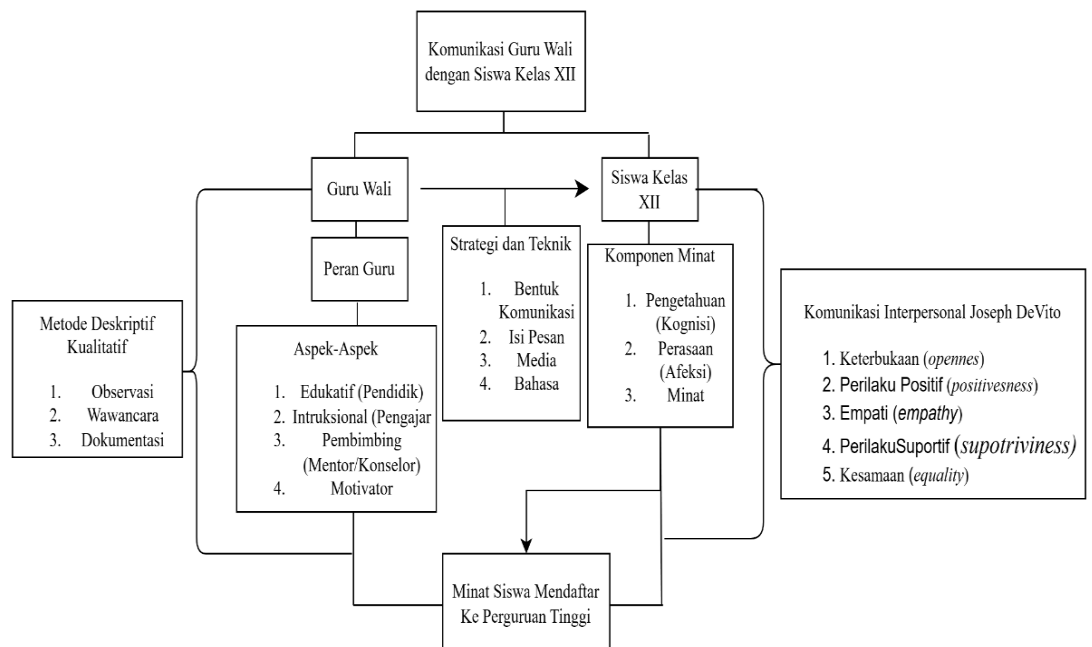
Komunikasi Guru Wali dengan Siswa Kelas XII

Guru Wali

Siswa Kelas XII

Peran Guru

Strategi dan Teknik

1. Bentuk Komunikasi
2. Isi Pesan
3. Media
4. Bahasa

Komponen Minat

1. Pengetahuan (Kognisi)
2. Perasaan (Afeksi)
3. Minat

Metode Deskriptif Kualitatif

1. Observasi
2. Wawancara
3. Dokumentasi

Aspek-Aspek

1. Edukatif (Pendidik)
2. Intruksional (Pengajar
3. Pembimbing (Mentor/Konselor)
4. Motivator

Komunikasi Interpersonal Joseph DeVito

1. Keterbukaan (*opennes*)
2. Perilaku Positif (*positivesness*)
3. Empati (*empathy*)
4. PerilakuSuportif (*supotriviness)*
5. Kesamaan (*equality*)

Minat Siswa Mendaftar Ke Perguruan Tinggi